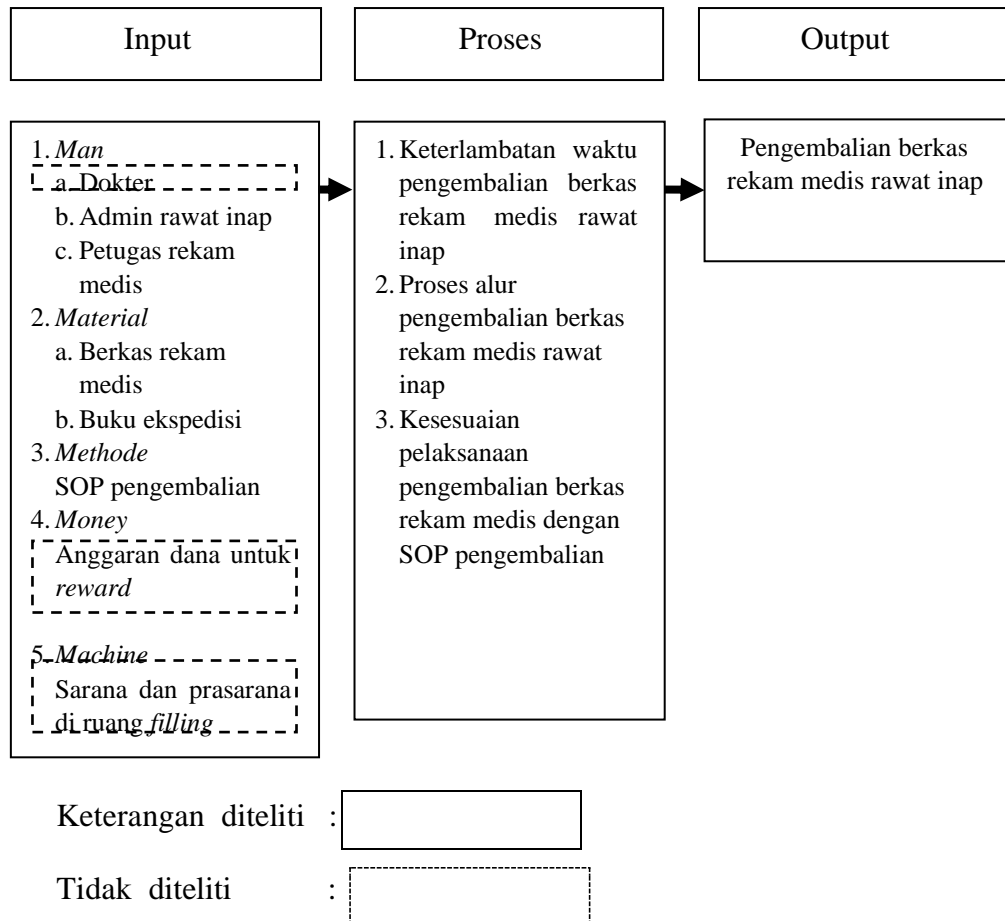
Input

Proses

Output

1. *Man*
a. Dokter
b. Admin rawat inap
c. Petugas rekam medis
2. *Material*
a. Berkas rekam medis
b. Buku ekspedisi
3. *Methode*
SOP pengembalian
4. *Money*
Anggaran dana untuk *reward*
5. *Machine*
Sarana dan prasarana di ruang *filling*

1. Keterlambatan waktu pengembalian berkas rekam medis rawat inap
2. Proses alur pengembalian berkas rekam medis rawat inap
3. Kesesuaian pelaksanaan pengembalian berkas rekam medis dengan SOP pengembalian

Pengembalian berkas rekam medis rawat inap

Keterangan diteliti :

Tidak diteliti :